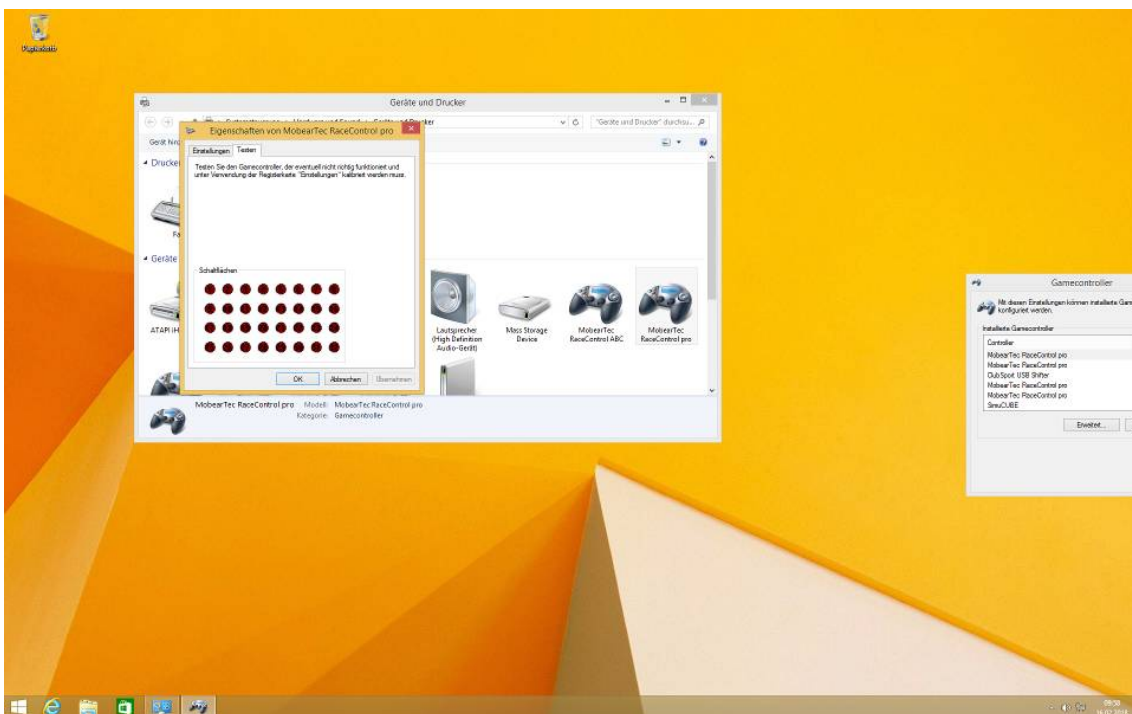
Papierkorb

Geräte und Drucker

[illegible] › Hardware und Sound › Geräte und Drucker

"Geräte und Drucker" durchsu...

Gerät hinz

▲ Drucker

▲ Geräte

ATAPI iH

Lautsprecher (High Definition Audio-Gerät)

Mass Storage Device

MobearTec RaceControl ABC

MobearTec RaceControl pro

MobearTec RaceControl pro Modell: MobearTec RaceControl pro
Kategorie: Gamecontroller

Eigenschaften von MobearTec RaceControl pro

Einstellungen Testen

Testen Sie den Gamecontroller, der eventuell nicht richtig funktioniert und unter Verwendung der Registerkarte "Einstellungen" kalibriert werden muss.

Schaltflächen

OK Abbrechen Übernehmen

Gamecontroller

Mit diesen Einstellungen können installierte Gam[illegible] konfiguriert werden.

Installierte Gamecontroller

Controller
MobearTec RaceControl pro
MobearTec RaceControl pro
ClubSport USB Shifter
MobearTec RaceControl pro
MobearTec RaceControl pro
SimuCUBE

Erweitert...

09:30
16.02.2018